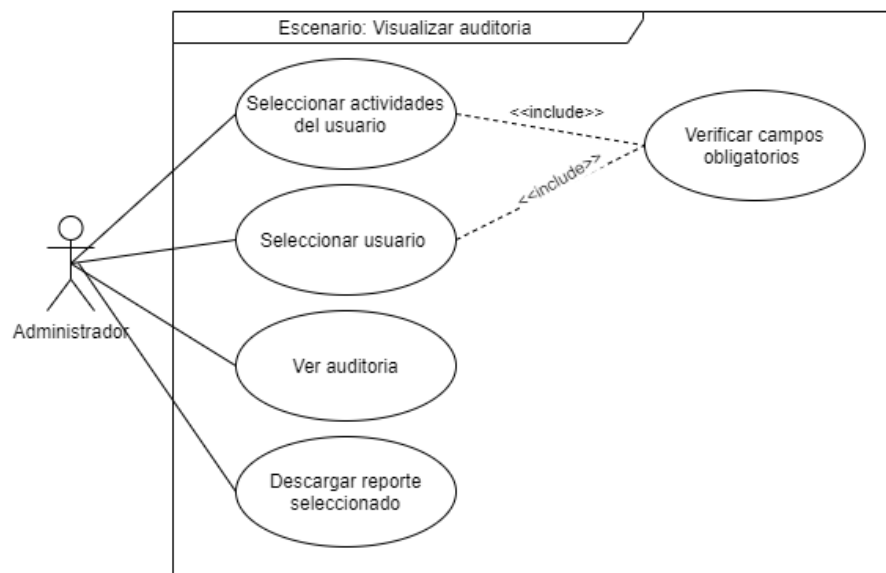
Escenario: Visualizar auditoria

Seleccionar actividades del usuario

<<include>>

Verificar campos obligatorios

<<include>>

Seleccionar usuario

Administrador

Ver auditoria

Descargar reporte seleccionado